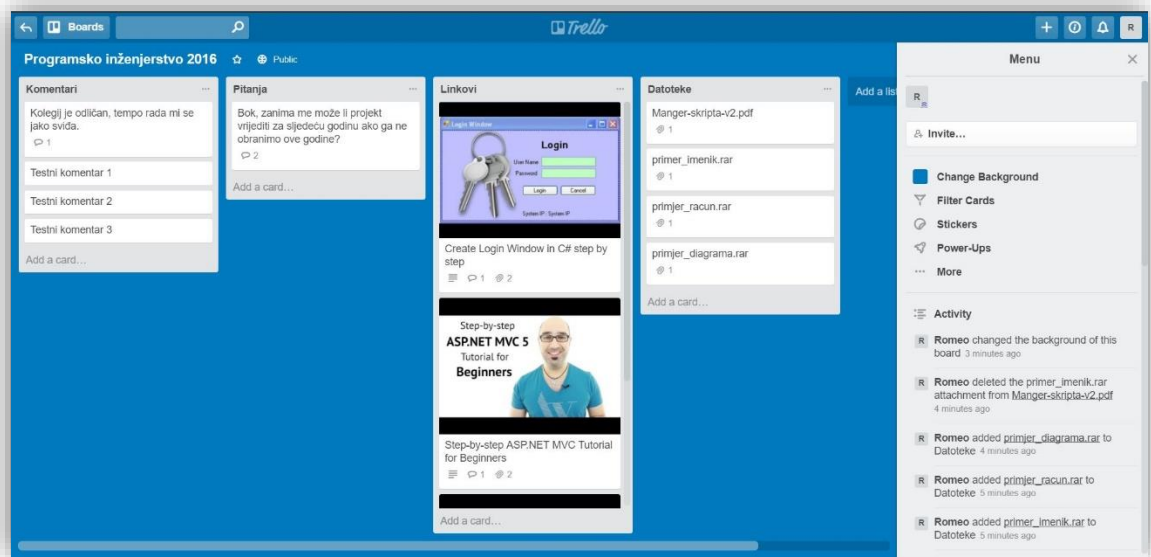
Boards

Trello

R

Programsko inženjerstvo 2016 Public

Komentari ...

Kolegij je odličan, tempo rada mi se jako sviđa.
1

Testni komentar 1

Testni komentar 2

Testni komentar 3

Add a card...

Pitanja ...

Bok, zanima me može li projekt vrijediti za sljedeću godinu ako ga ne obranimo ove godine?
2

Add a card...

Linkovi ...

Login Window
Login
User Name
Password
Login Cancel
System IP System IP

Create Login Window in C# step by step
1 2

Step-by-step
ASP.NET MVC 5
Tutorial for
Beginners

Step-by-step ASP.NET MVC Tutorial for Beginners
1 2

Add a card...

Datoteke ...

Manger-skripta-v2.pdf
1

primer_imenik.rar
1

primjer_racun.rar
1

primjer_diagrama.rar
1

Add a card...

Add a list

Menu

R

Invite...

Change Background

Filter Cards

Stickers

Power-Ups

More

Activity

R Romeo changed the background of this board 3 minutes ago

R Romeo deleted the primer_imenik.rar attachment from Manger-skripta-v2.pdf 4 minutes ago

R Romeo added primjer_diagrama.rar to Datoteke 4 minutes ago

R Romeo added primjer_racun.rar to Datoteke 5 minutes ago

R Romeo added primer_imenik.rar to Datoteke 5 minutes ago